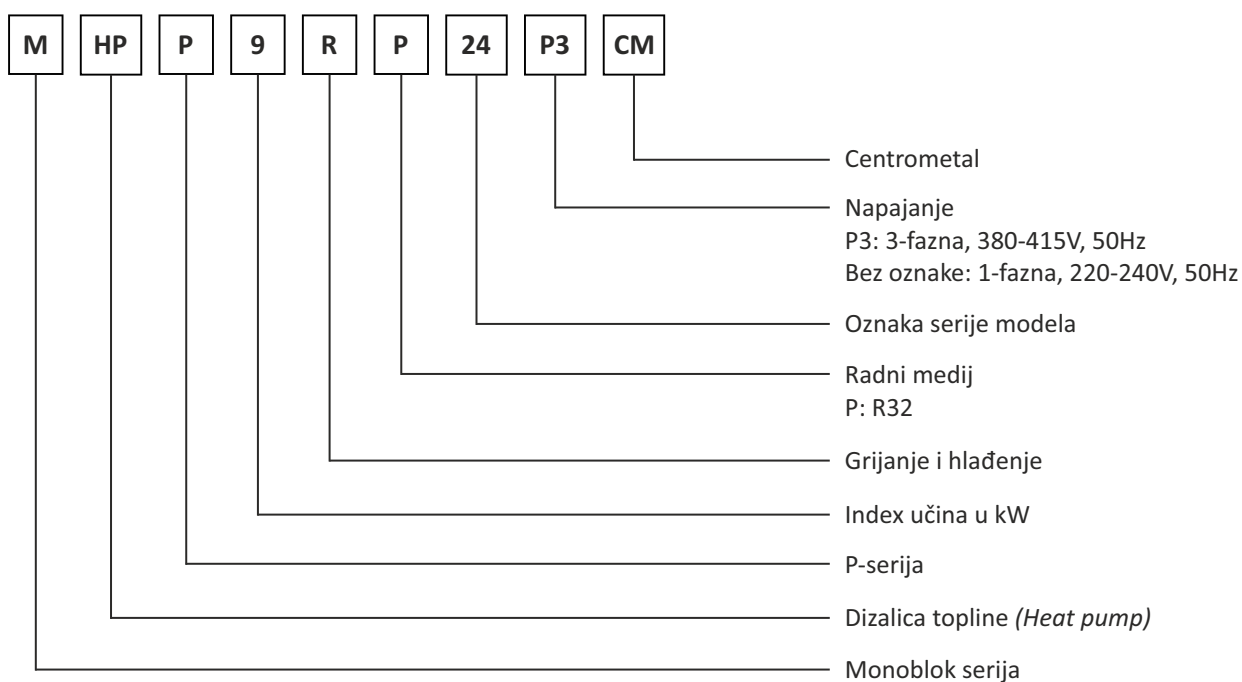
M HP P 9 R P 24 P3 CM

Centrometal

Napajanje
P3: 3-fazna, 380-415V, 50Hz
Bez oznake: 1-fazna, 220-240V, 50Hz

Oznaka serije modela

Radni medij
P: R32

Grijanje i hlađenje

Index učina u kW

P-serija

Dizalica topline *(Heat pump)*

Monoblok serija